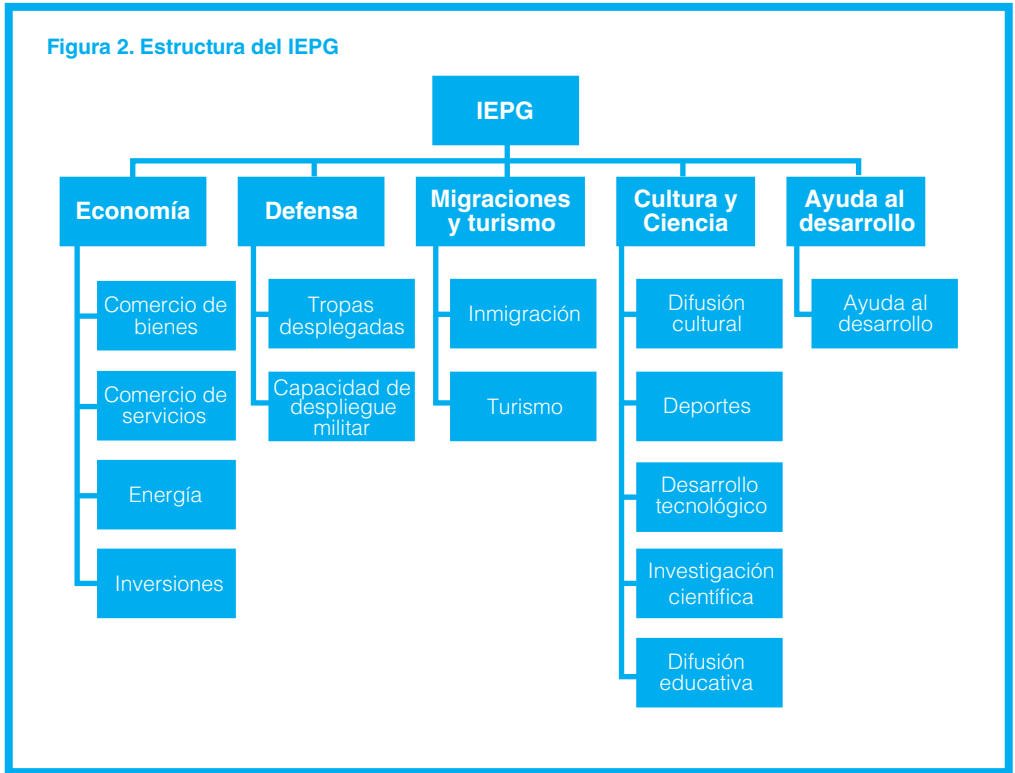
Figura 2. Estructura del IEPG

IEPG

Economía

Comercio de bienes

Comercio de servicios

Energía

Inversiones

Defensa

Tropas desplegadas

Capacidad de despliegue militar

Migraciones y turismo

Inmigración

Turismo

Cultura y Ciencia

Difusión cultural

Deportes

Desarrollo tecnológico

Investigación científica

Difusión educativa

Ayuda al desarrollo

Ayuda al desarrollo